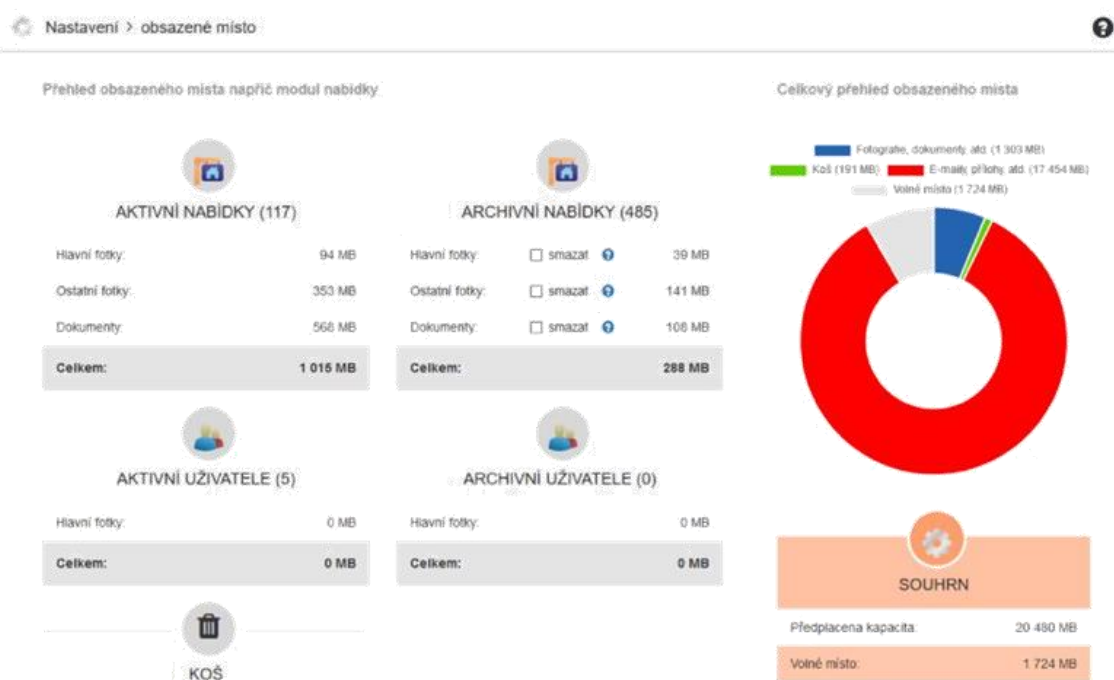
Nastavení > obsazené místo

Přehled obsazeného místa napříč modul nabídky

AKTIVNÍ NABÍDKY (117)

| | |
|---|---|
| Hlavní fotky: | 94 MB |
| Ostatní fotky: | 353 MB |
| Dokumenty: | 568 MB |
| Celkem: | 1 015 MB |

ARCHIVNÍ NABÍDKY (485)

| | | |
|---|---|---|
| Hlavní fotky: | smazat | 39 MB |
| Ostatní fotky: | smazat | 141 MB |
| Dokumenty: | smazat | 108 MB |
| Celkem: | | 288 MB |

AKTIVNÍ UŽIVATELE (5)

| | |
|---|---|
| Hlavní fotky: | 0 MB |
| Celkem: | 0 MB |

ARCHIVNÍ UŽIVATELE (0)

| | |
|---|---|
| Hlavní fotky: | 0 MB |
| Celkem: | 0 MB |

KOŠ

Celkový přehled obsazeného místa

Fotografie, dokumenty atd. (1 303 MB)
Koš (191 MB)
E-maily, přílohy, atd. (17 454 MB)
Volné místo (1 724 MB)

SOUHRN

| | |
|---|---|
| Předplacena kapacita: | 20 480 MB |
| Volné místo: | 1 724 MB |